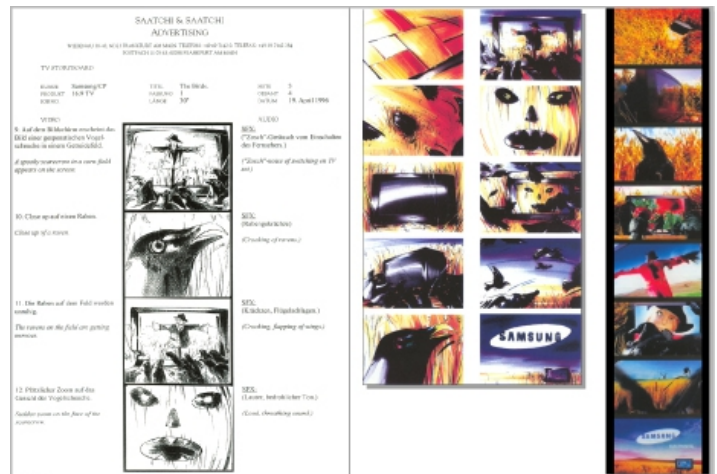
SAATCHI & SAATCHI
ADVERTISING

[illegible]

TV STORYBOARD

| KUNDE | Samsung/CP | TITEL | The Birds | SEITE | 3 |
|---|---|---|---|---|---|
| PRODUKT | 16:9 TV | FASSUNG | 1 | ORMAT | 4 |
| KENNG | | LÄNGE | 30" | DATUM | 19. April 1996 |

VIDEO

AUDIO

9. Auf dem Bildschirm erscheint das Bild einer gespenstischen Vogelscheuche in einem Getreidefeld.

A spooky scarecrow in a corn field appears on the screen.

SFX:
("Zzzch"-Geräusch vom Einschalten des Fernsehers.)

("Zzzch"-noise of switching on TV set.)

10. Close up auf einen Raben.

Close up of a raven.

SFX:
(Rabengekrächze)

(Croaking of ravens.)

11. Die Raben auf dem Feld werden unruhig.

The ravens on the field are getting nervous.

SFX:
(Krächzen, Flügelschlagen.)

(Croaking, flapping of wings.)

12. Plötzlicher Zoom auf das Gesicht der Vogelscheuche.

Sudden zoom on the face of the scarecrow.

SFX:
(Lauter, bedrohlicher Ton.)

(Loud, threatening sound.)

SAMSUNG

SAMSUNG